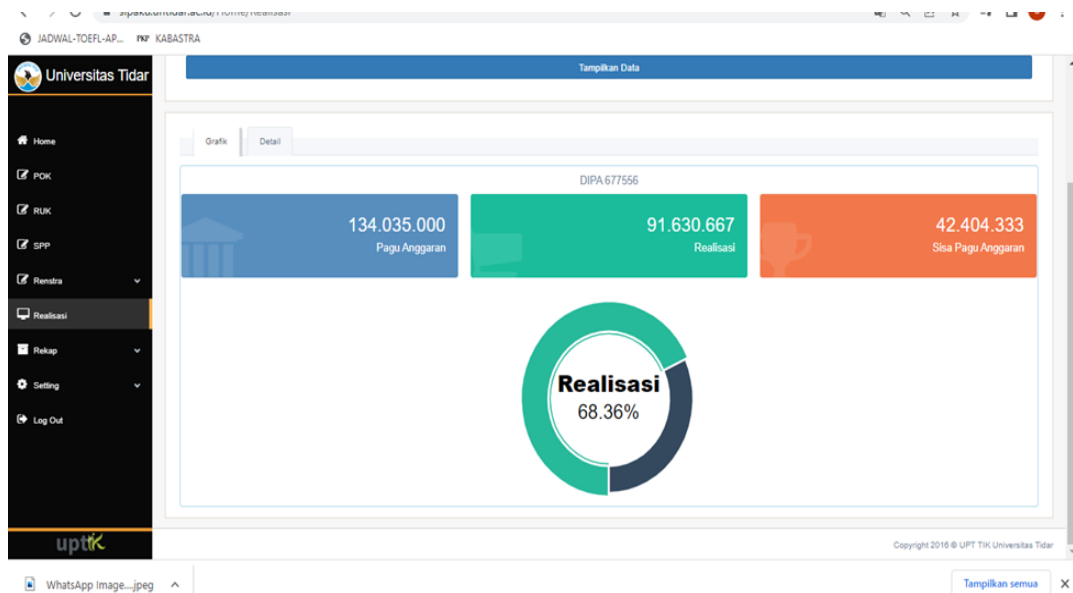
sipaku.untidar.ac.id/Home/Realisasi

JADWAL-TOEFL-AP... FKF KABASTRA

Universitas Tidar

Home
POK
RUK
SPP
Renstra
Realisasi
Rekap
Setting
Log Out

uptik

Tampilkan Data

Grafik
Detail

DIPA 677556

134.035.000
Pagu Anggaran

91.630.667
Realisasi

42.404.333
Sisa Pagu Anggaran

Realisasi
68.36%

Copyright 2016 © UPT TIK Universitas Tidar

WhatsApp Image....jpeg

Tampilkan semua